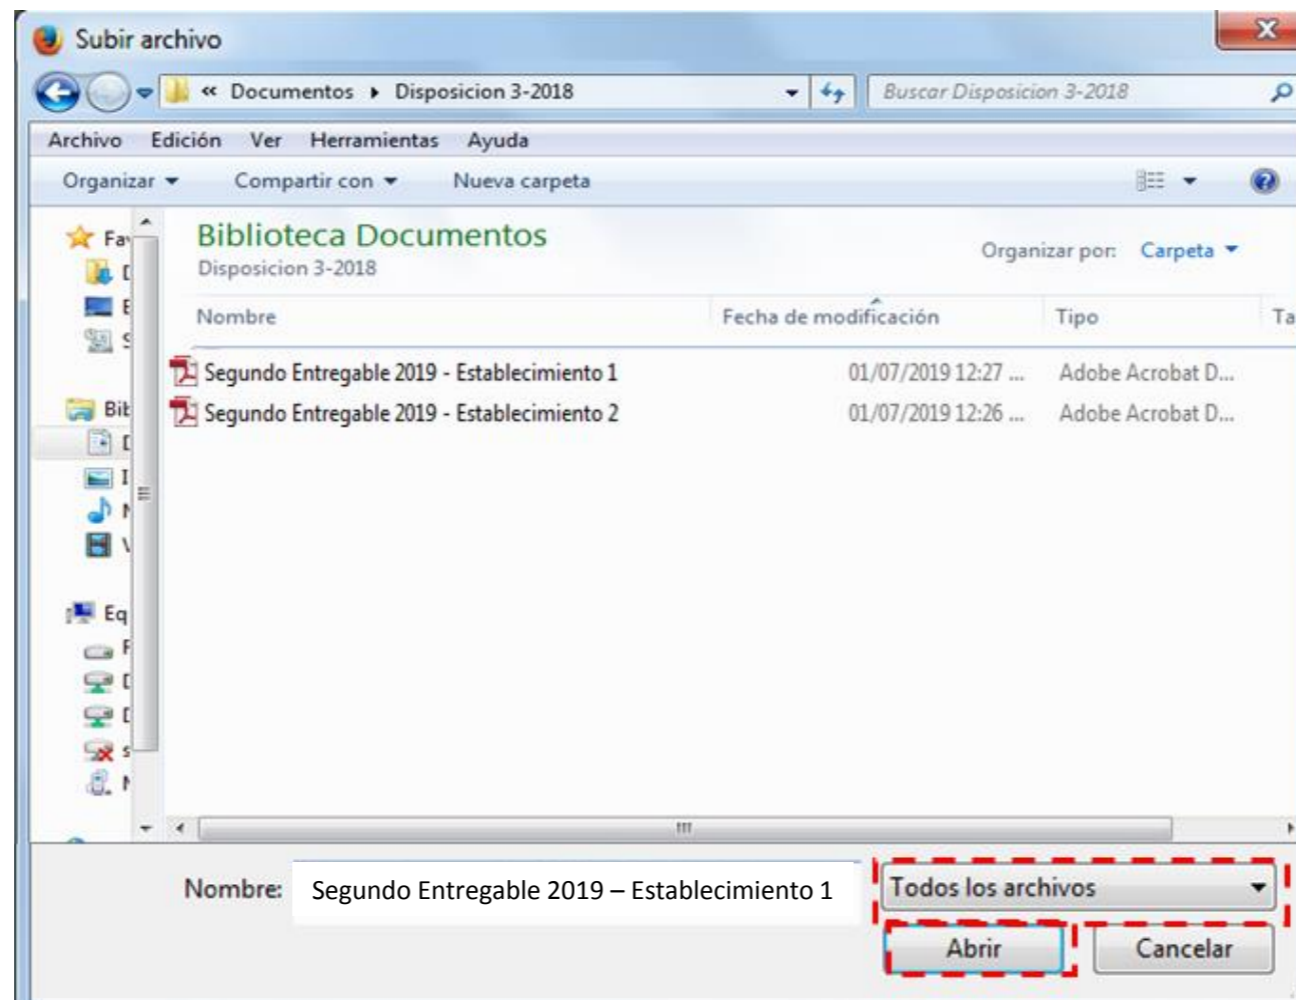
Subir archivo

« Documentos ▸ Disposicion 3-2018

Buscar Disposicion 3-2018

Archivo Edición Ver Herramientas Ayuda

Organizar ▾ Compartir con ▾ Nueva carpeta

Fa

Bit

Eq

Biblioteca Documentos
Disposicion 3-2018

Organizar por: Carpeta ▾

| Nombre | Fecha de modificación | Tipo | Ta |
|---|---|---|---|
| Segundo Entregable 2019 - Establecimiento 1 | 01/07/2019 12:27 ... | Adobe Acrobat D... | |
| Segundo Entregable 2019 - Establecimiento 2 | 01/07/2019 12:26 ... | Adobe Acrobat D... | |

Nombre: Segundo Entregable 2019 – Establecimiento 1

Todos los archivos

Abrir Cancelar